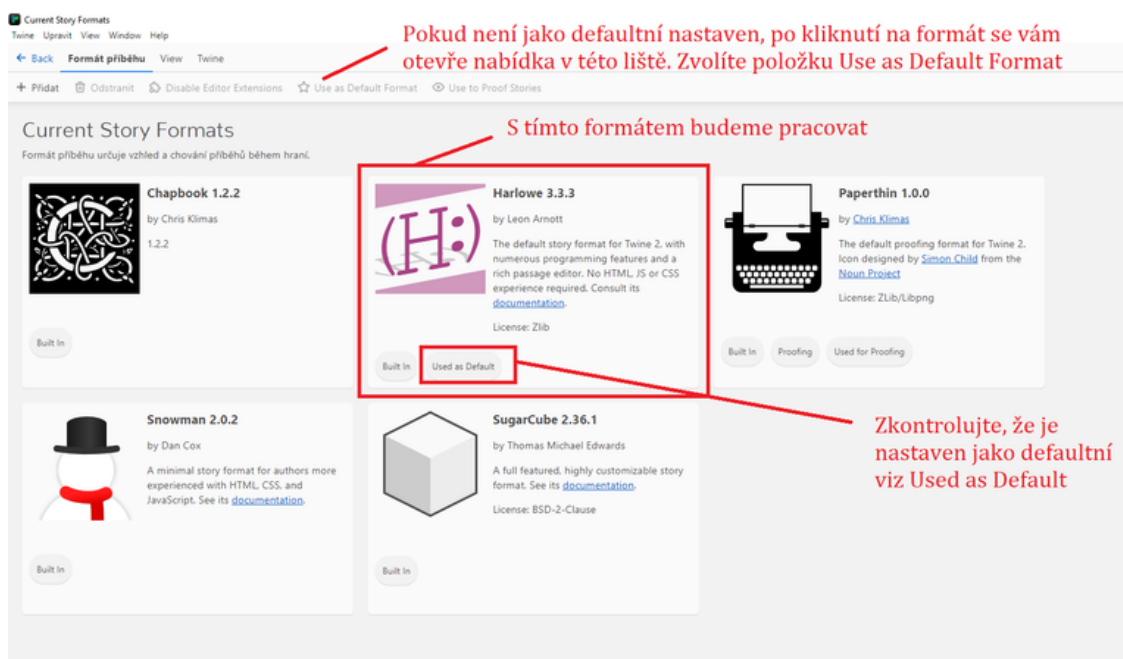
Current Story Formats
Twine Upravit View Window Help

Pokud není jako defaultní nastaven, po kliknutí na formát se vám otevře nabídka v této liště. Zvolíte položku Use as Default Format

← Back Formát příběhu View Twine

+ Přidat Odstranit Disable Editor Extensions Use as Default Format Use to Proof Stories

Current Story Formats

S tímto formátem budeme pracovat

Formát příběhu určuje vzhled a chování příběhů během hraní.

Chapbook 1.2.2
by Chris Klimas
1.2.2
Built In

(H:)
Harlowe 3.3.3
by Leon Arnott
The default story format for Twine 2, with numerous programming features and a rich passage editor. No HTML, JS or CSS experience required. Consult its documentation.
License: Zlib
Built In Used as Default

Paperthin 1.0.0
by Chris Klimas
The default proofing format for Twine 2. Icon designed by Simon Child from the Noun Project
License: ZLib/Libpng
Built In Proofing Used for Proofing

Snowman 2.0.2
by Dan Cox
A minimal story format for authors more experienced with HTML, CSS, and JavaScript. See its documentation.
Built In

SugarCube 2.36.1
by Thomas Michael Edwards
A full featured, highly customizable story format. See its documentation.
License: BSD-2-Clause
Built In

Zkontrolujte, že je nastaven jako defaultní viz Used as Default